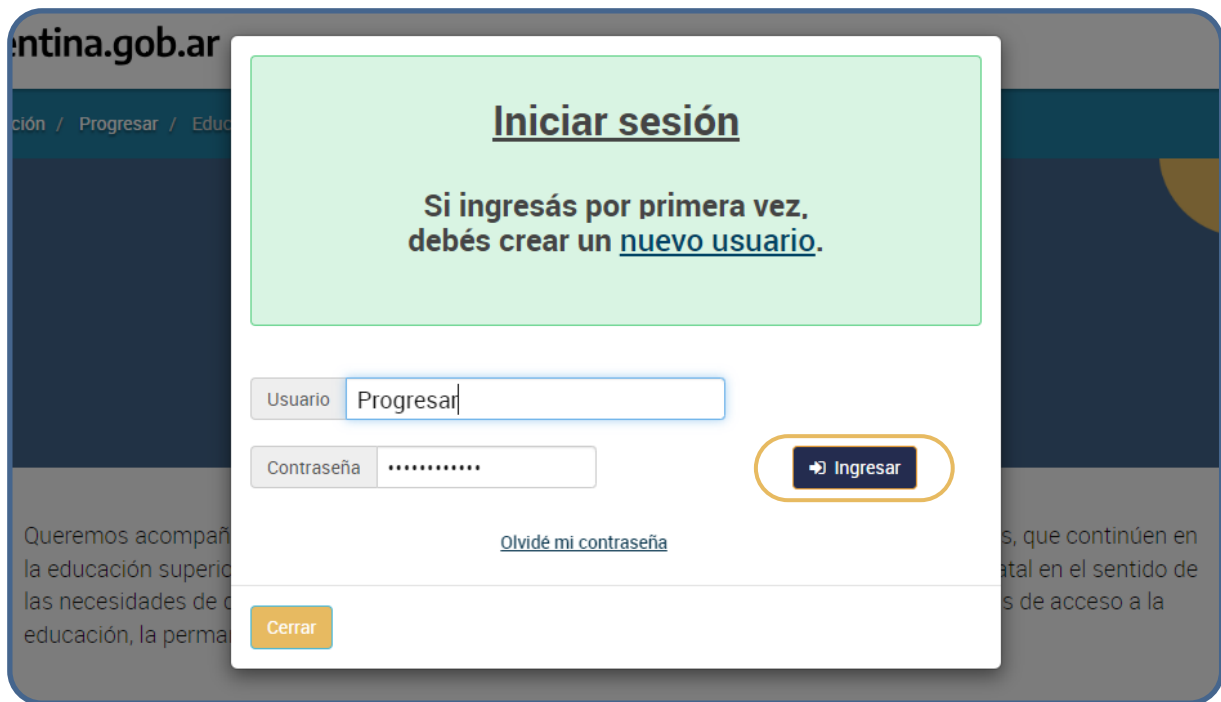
entina.gob.ar

ción / Progresar / Educ

Iniciar sesión

Si ingresás por primera vez, debés crear un nuevo usuario.

Usuario Progresar

Contraseña •••••••••••••

Ingresar

Olvidé mi contraseña

Cerrar

Queremos acompañ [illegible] s, que continúen en la educación superio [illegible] atal en el sentido de las necesidades de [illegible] s de acceso a la educación, la perma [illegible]